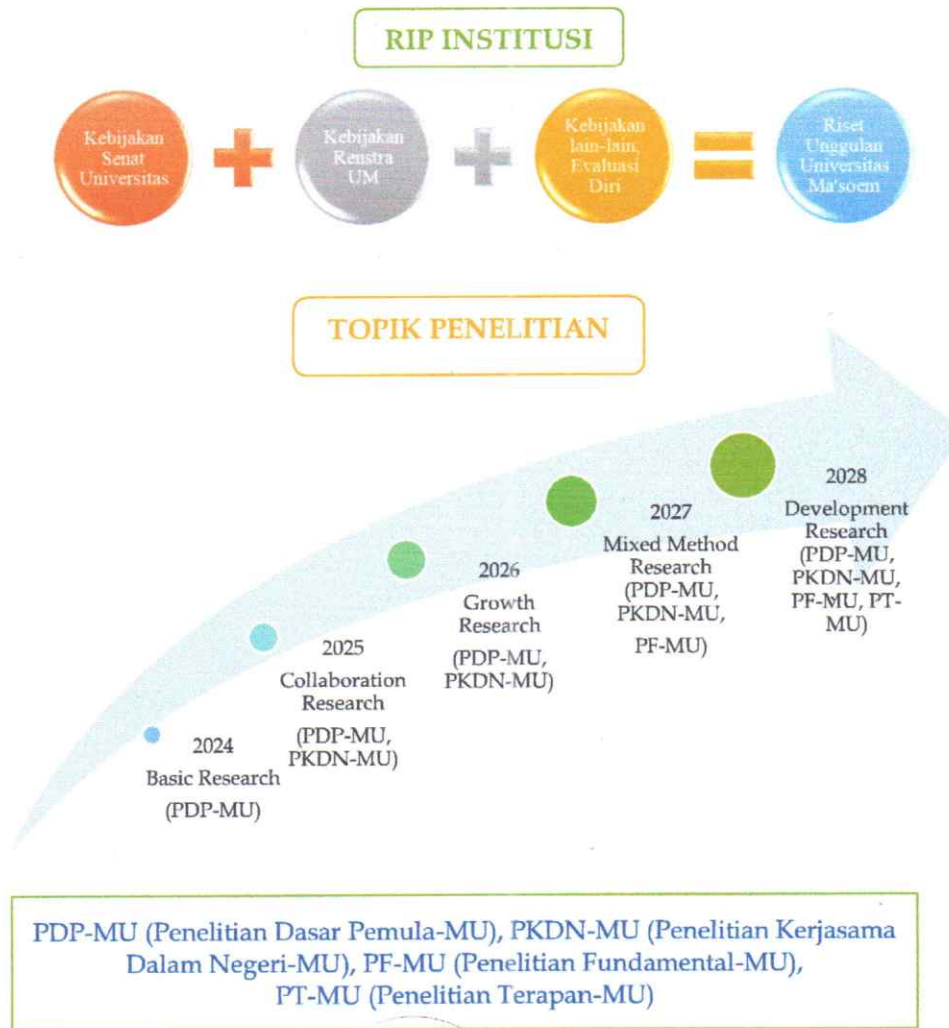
RIP INSTITUSI

Kebijakan Senat Universitas

Kebijakan Renstra UM

Kebijakan lain-lain, Evaluasi Diri

Riset Unggulan Universitas Ma'soem

TOPIK PENELITIAN

2024
Basic Research
(PDP-MU)

2025
Collaboration Research
(PDP-MU, PKDN-MU)

2026
Growth Research
(PDP-MU, PKDN-MU)

2027
Mixed Method Research
(PDP-MU, PKDN-MU, PF-MU)

2028
Development Research
(PDP-MU, PKDN-MU, PF-MU, PT-MU)

PDP-MU (Penelitian Dasar Pemula-MU), PKDN-MU (Penelitian Kerjasama Dalam Negeri-MU), PF-MU (Penelitian Fundamental-MU), PT-MU (Penelitian Terapan-MU)